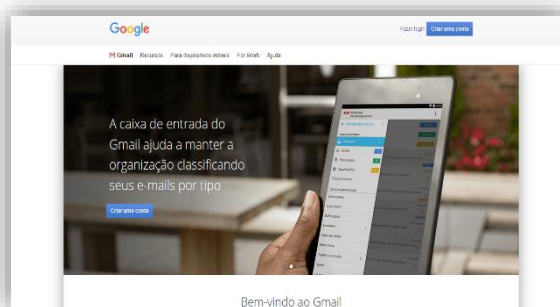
Google

Fazer login Criar uma conta

Gmail Recursos Para dispositivos móveis For Work Ajuda

A caixa de entrada do Gmail ajuda a manter a organização classificando seus e-mails por tipo

Criar uma conta

Bem-vindo ao Gmail